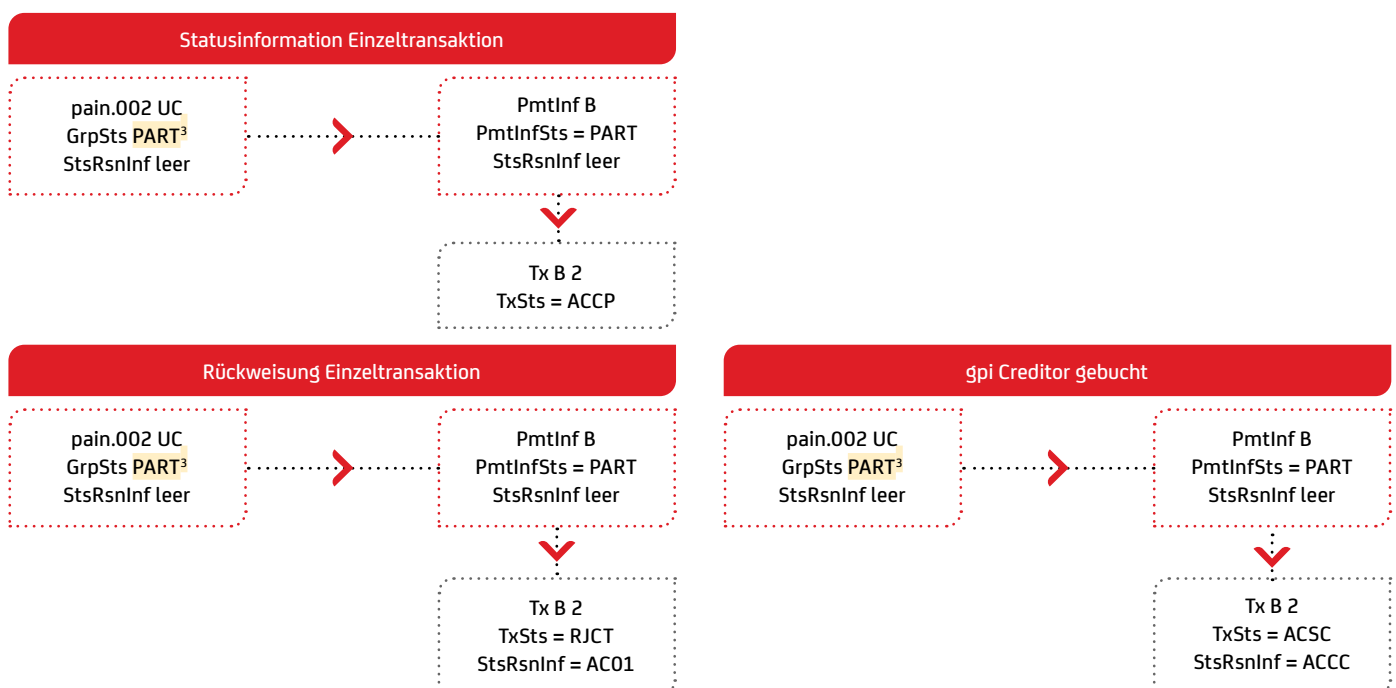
Statusinformation Einzeltransaktion

pain.002 UC
GrpSts PART$^3$
StsRsnInf leer

PmtInf B
PmtInfSts = PART
StsRsnInf leer

Tx B 2
TxSts = ACCP

Rückweisung Einzeltransaktion

pain.002 UC
GrpSts PART$^3$
StsRsnInf leer

PmtInf B
PmtInfSts = PART
StsRsnInf leer

Tx B 2
TxSts = RJCT
StsRsnInf = AC01

gpi Creditor gebucht

pain.002 UC
GrpSts PART$^3$
StsRsnInf leer

PmtInf B
PmtInfSts = PART
StsRsnInf leer

Tx B 2
TxSts = ACSC
StsRsnInf = ACCC